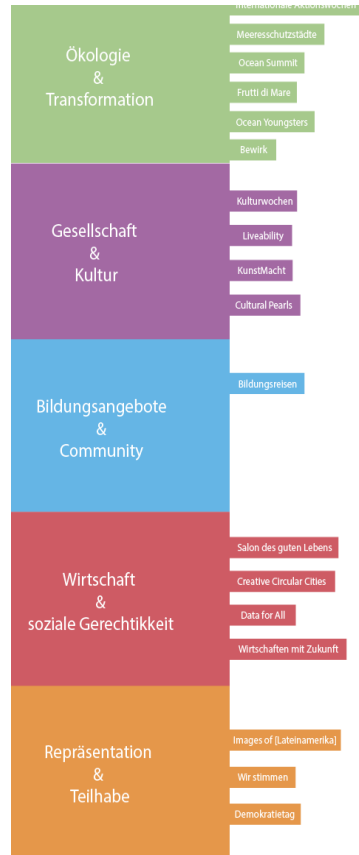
Ökologie
&
Transformation

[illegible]
Meeresschutzstädte
Ocean Summit
Frutti di Mare
Ocean Youngsters
Bewirk

Gesellschaft
&
Kultur

Kulturwochen
Liveability
KunstMacht
Cultural Pearls

Bildungsangebote
&
Community

Bildungsreisen

Wirtschaft
&
soziale Gerechtikkeit

Salon des guten Lebens
Creative Circular Cities
Data for All
Wirtschaften mit Zukunft

Repräsentation
&
Teilhabe

Images of [Lateinamerika]
Wir stimmen
Demokratietag